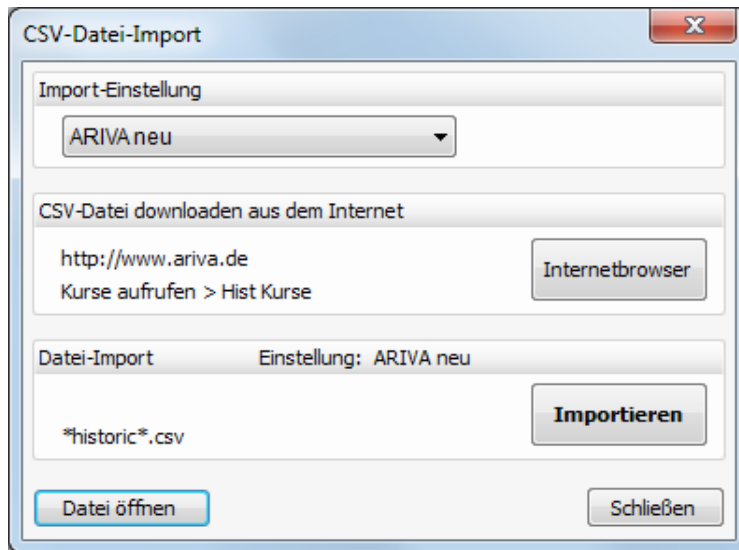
CSV-Datei-Import

Import-Einstellung

ARIVA neu

CSV-Datei downloaden aus dem Internet

http://www.ariva.de

Kurse aufrufen > Hist Kurse

Internetbrowser

Datei-Import Einstellung: ARIVA neu

*historic*.csv

Importieren

Datei öffnen

Schließen